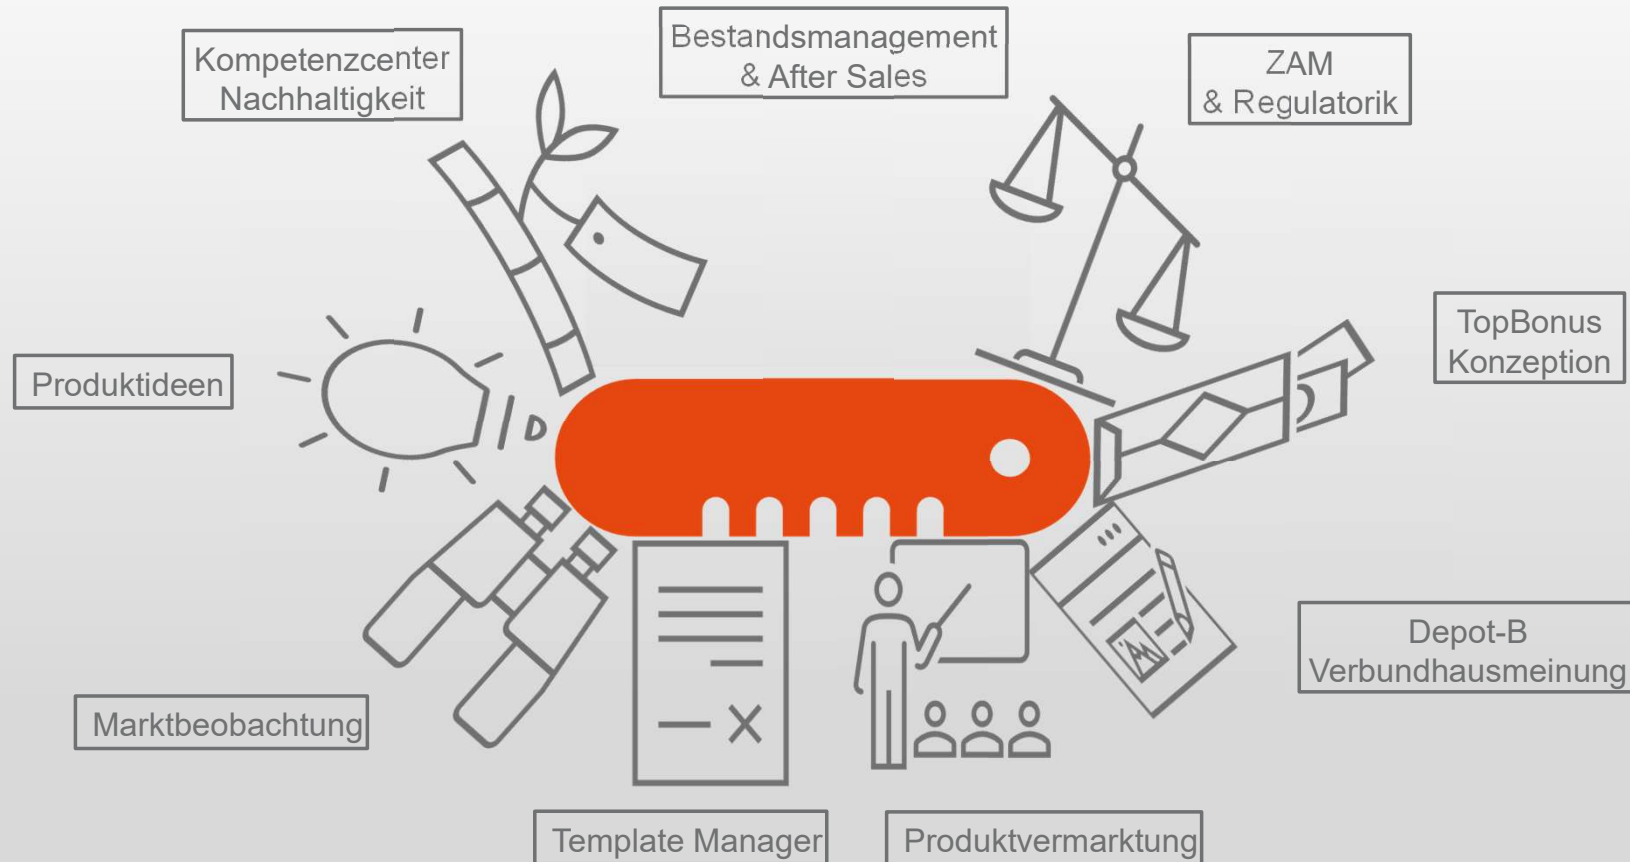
Kompetenzcenter Nachhaltigkeit

Bestandsmanagement & After Sales

ZAM & Regulatorik

Produktideen

TopBonus Konzeption

Depot-B Verbundhausmeinung

Marktbeobachtung

Template Manager

Produktvermarktung